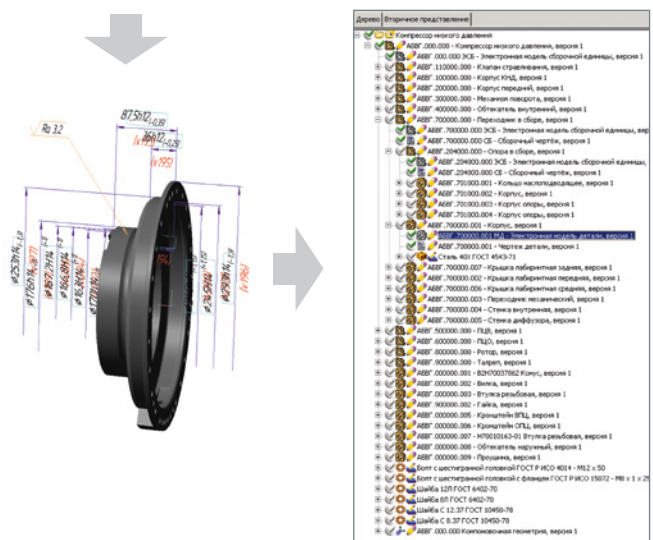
Ra 3.2

87,5h12$_{-0,35}$

36h12$_{-0,25}$

(V195)

(V195)

(V194)

(V196)

Дерево | Вторичное представление

Компрессор низкого давления

АБВГ.000.000 - Компрессор низкого давления, версия 1

АБВГ.000.000 ЭСБ - Электронная модель сборочной единицы, версия 1

АБВГ.110000.000 - Клапан стравливания, версия 1

АБВГ.100000.000 - Корпус КНД, версия 1

АБВГ.200000.000 - Корпус передний, версия 1

АБВГ.300000.000 - Механизм поворота, версия 1

АБВГ.400000.000 - Обтекатель внутренний, версия 1

АБВГ.700000.000 - Переходник в сборе, версия 1

АБВГ.700000.000 ЭСБ - Электронная модель сборочной единицы, вер

АБВГ.700000.000 СБ - Сборочный чертёж, версия 1

АБВГ.204000.000 - Опора в сборе, версия 1

АБВГ.204000.000 ЭСБ - Электронная модель сборочной единицы,

АБВГ.204000.000 СБ - Сборочный чертёж, версия 1

АБВГ.701000.001 - Кольцо маслоподводящее, версия 1

АБВГ.701000.002 - Корпус, версия 1

АБВГ.701000.003 - Корпус опоры, версия 1

АБВГ.701000.004 - Корпус опоры, версия 1

АБВГ.700000.001 - Корпус, версия 1

АБВГ.700000.001 МД - Электронная модель детали, версия 1

АБВГ.700000.001 - Чертеж детали, версия 1

Сталь 40Х ГОСТ 4543-71

АБВГ.700000.007 - Крышка лабиринтная задняя, версия 1

АБВГ.700000.002 - Крышка лабиринтная передняя, версия 1

АБВГ.700000.006 - Крышка лабиринтная средняя, версия 1

АБВГ.700000.003 - Переходник механический, версия 1

АБВГ.700000.004 - Стенка внутренняя, версия 1

АБВГ.700000.005 - Стенка диффузора, версия 1

АБВГ.500000.000 - ПЦВ, версия 1

АБВГ.600000.000 - ПЦО, версия 1

АБВГ.800000.000 - Ротор, версия 1

АБВГ.900000.000 - Тарель, версия 1

АБВГ.000000.001 - В2Н70037062 Конус, версия 1

АБВГ.000000.002 - Вилка, версия 1

АБВГ.000000.003 - Втулка резьбовая, версия 1

АБВГ.900000.002 - Гайка, версия 1

АБВГ.000000.005 - Кронштейн ВПЦ, версия 1

АБВГ.000000.006 - Кронштейн ОПЦ, версия 1

АБВГ.000000.007 - Н70010163-01 Втулка резьбовая, версия 1

АБВГ.000000.008 - Обтекатель наружный, версия 1

АБВГ.000000.009 - Проушина, версия 1

Болт с шестигранной головкой ГОСТ Р ИСО 4014 - М12 х 50

Болт с шестигранной головкой с фланцем ГОСТ Р ИСО 15072 - М8 х 1 х 25

Шайба 12Л ГОСТ 6402-70

Шайба 8Л ГОСТ 6402-70

Шайба С 12.37 ГОСТ 10450-78

Шайба С 8.37 ГОСТ 10450-78

АБВГ.000.000 Компоновочная геометрия, версия 1